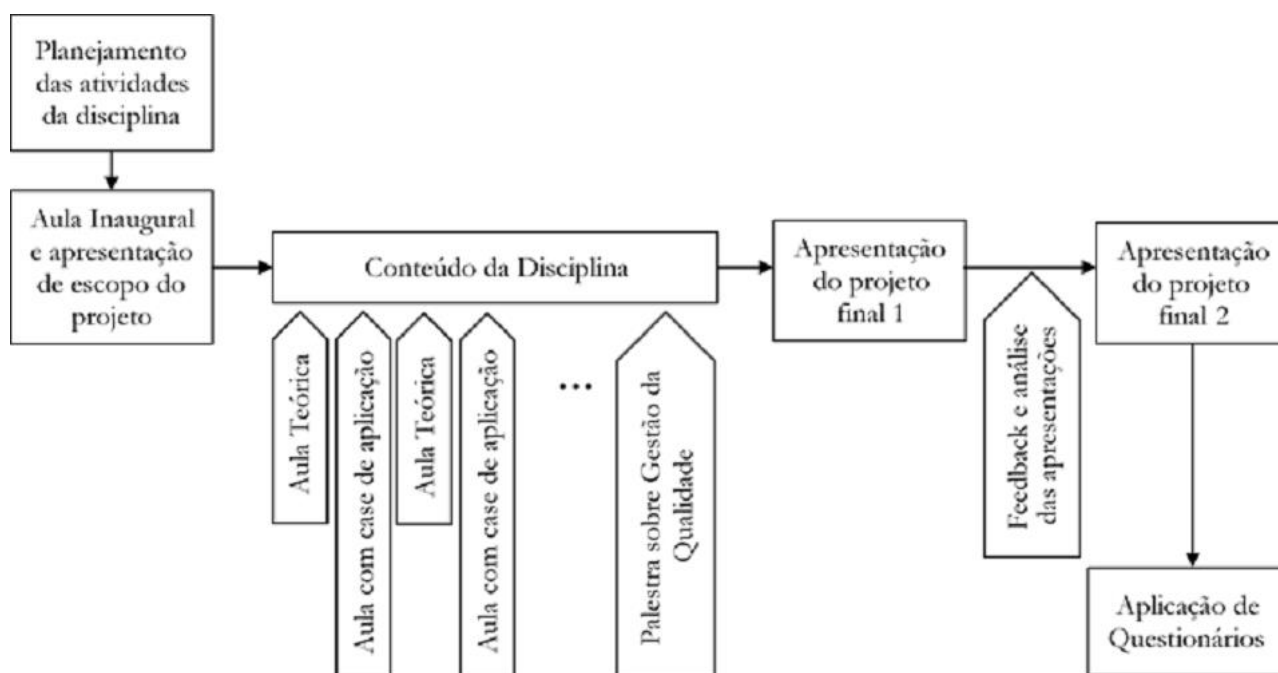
Planejamento das atividades da disciplina

Aula Inaugural e apresentação de escopo do projeto

Conteúdo da Disciplina

Aula Teórica

Aula com case de aplicação

Aula Teórica

Aula com case de aplicação

...

Palestra sobre Gestão da Qualidade

Apresentação do projeto final 1

Feedback e análise das apresentações

Apresentação do projeto final 2

Aplicação de Questionários